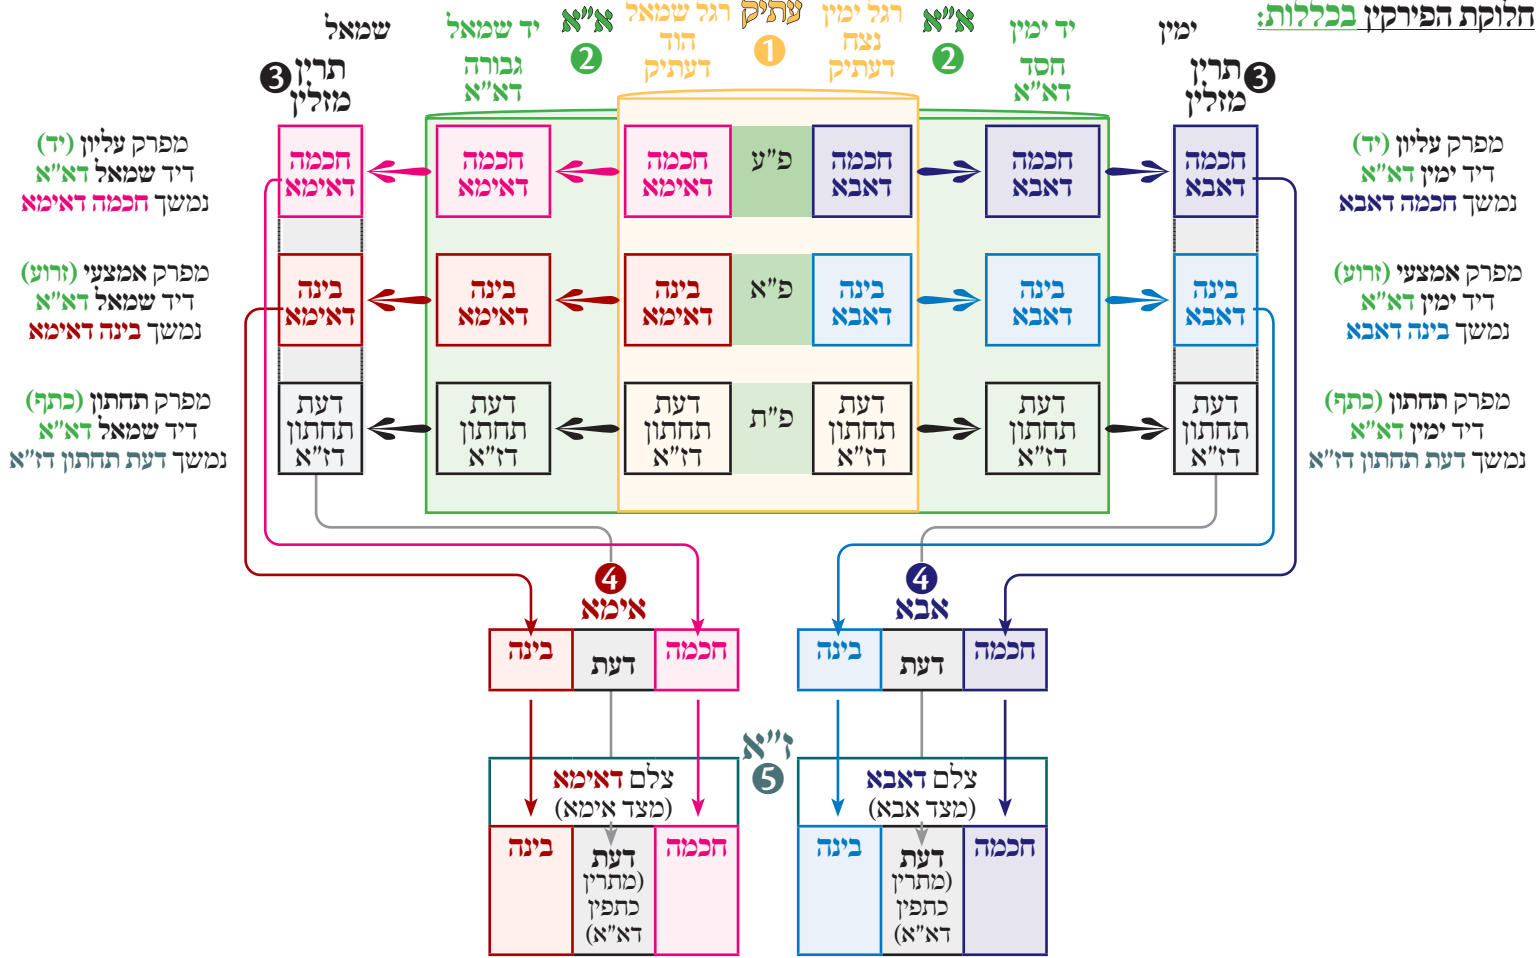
חלוקת הפירקין בכללות:

ימין
יד ימין
חסד
דא"א
2
א"א
רגל ימין
נצח
דעתיק
1
עתיק
רגל שמאל
הוד
דעתיק
2
א"א
יד שמאל
גבורה
דא"א
שמאל

3 תרין מזלין
3 תרין מזלין

מפרק עליון (יד)
דיד ימין דא"א
נמשך חכמה דאבא

מפרק אמצעי (זרוע)
דיד ימין דא"א
נמשך בינה דאבא

מפרק תחתון (כתף)
דיד ימין דא"א
נמשך דעת תחתון דז"א

מפרק עליון (יד)
דיד שמאל דא"א
נמשך חכמה דאימא

מפרק אמצעי (זרוע)
דיד שמאל דא"א
נמשך בינה דאימא

מפרק תחתון (כתף)
דיד שמאל דא"א
נמשך דעת תחתון דז"א

חכמה דאבא | חכמה דאבא | חכמה דאבא | פ"ע | חכמה דאימא | חכמה דאימא | חכמה דאימא
בינה דאבא | בינה דאבא | בינה דאבא | פ"א | בינה דאימא | בינה דאימא | בינה דאימא
דעת תחתון דז"א | דעת תחתון דז"א | דעת תחתון דז"א | פ"ת | דעת תחתון דז"א | דעת תחתון דז"א | דעת תחתון דז"א

4 אבא
4 אימא

| חכמה | דעת | בינה |
|---|---|---|

| חכמה | דעת | בינה |
|---|---|---|

5 ז"א

צלם דאבא
(מצד אבא)

| חכמה | דעת (מתרין כתפין דא"א) | בינה |
|---|---|---|

צלם דאימא
(מצד אימא)

| חכמה | דעת (מתרין כתפין דא"א) | בינה |
|---|---|---|